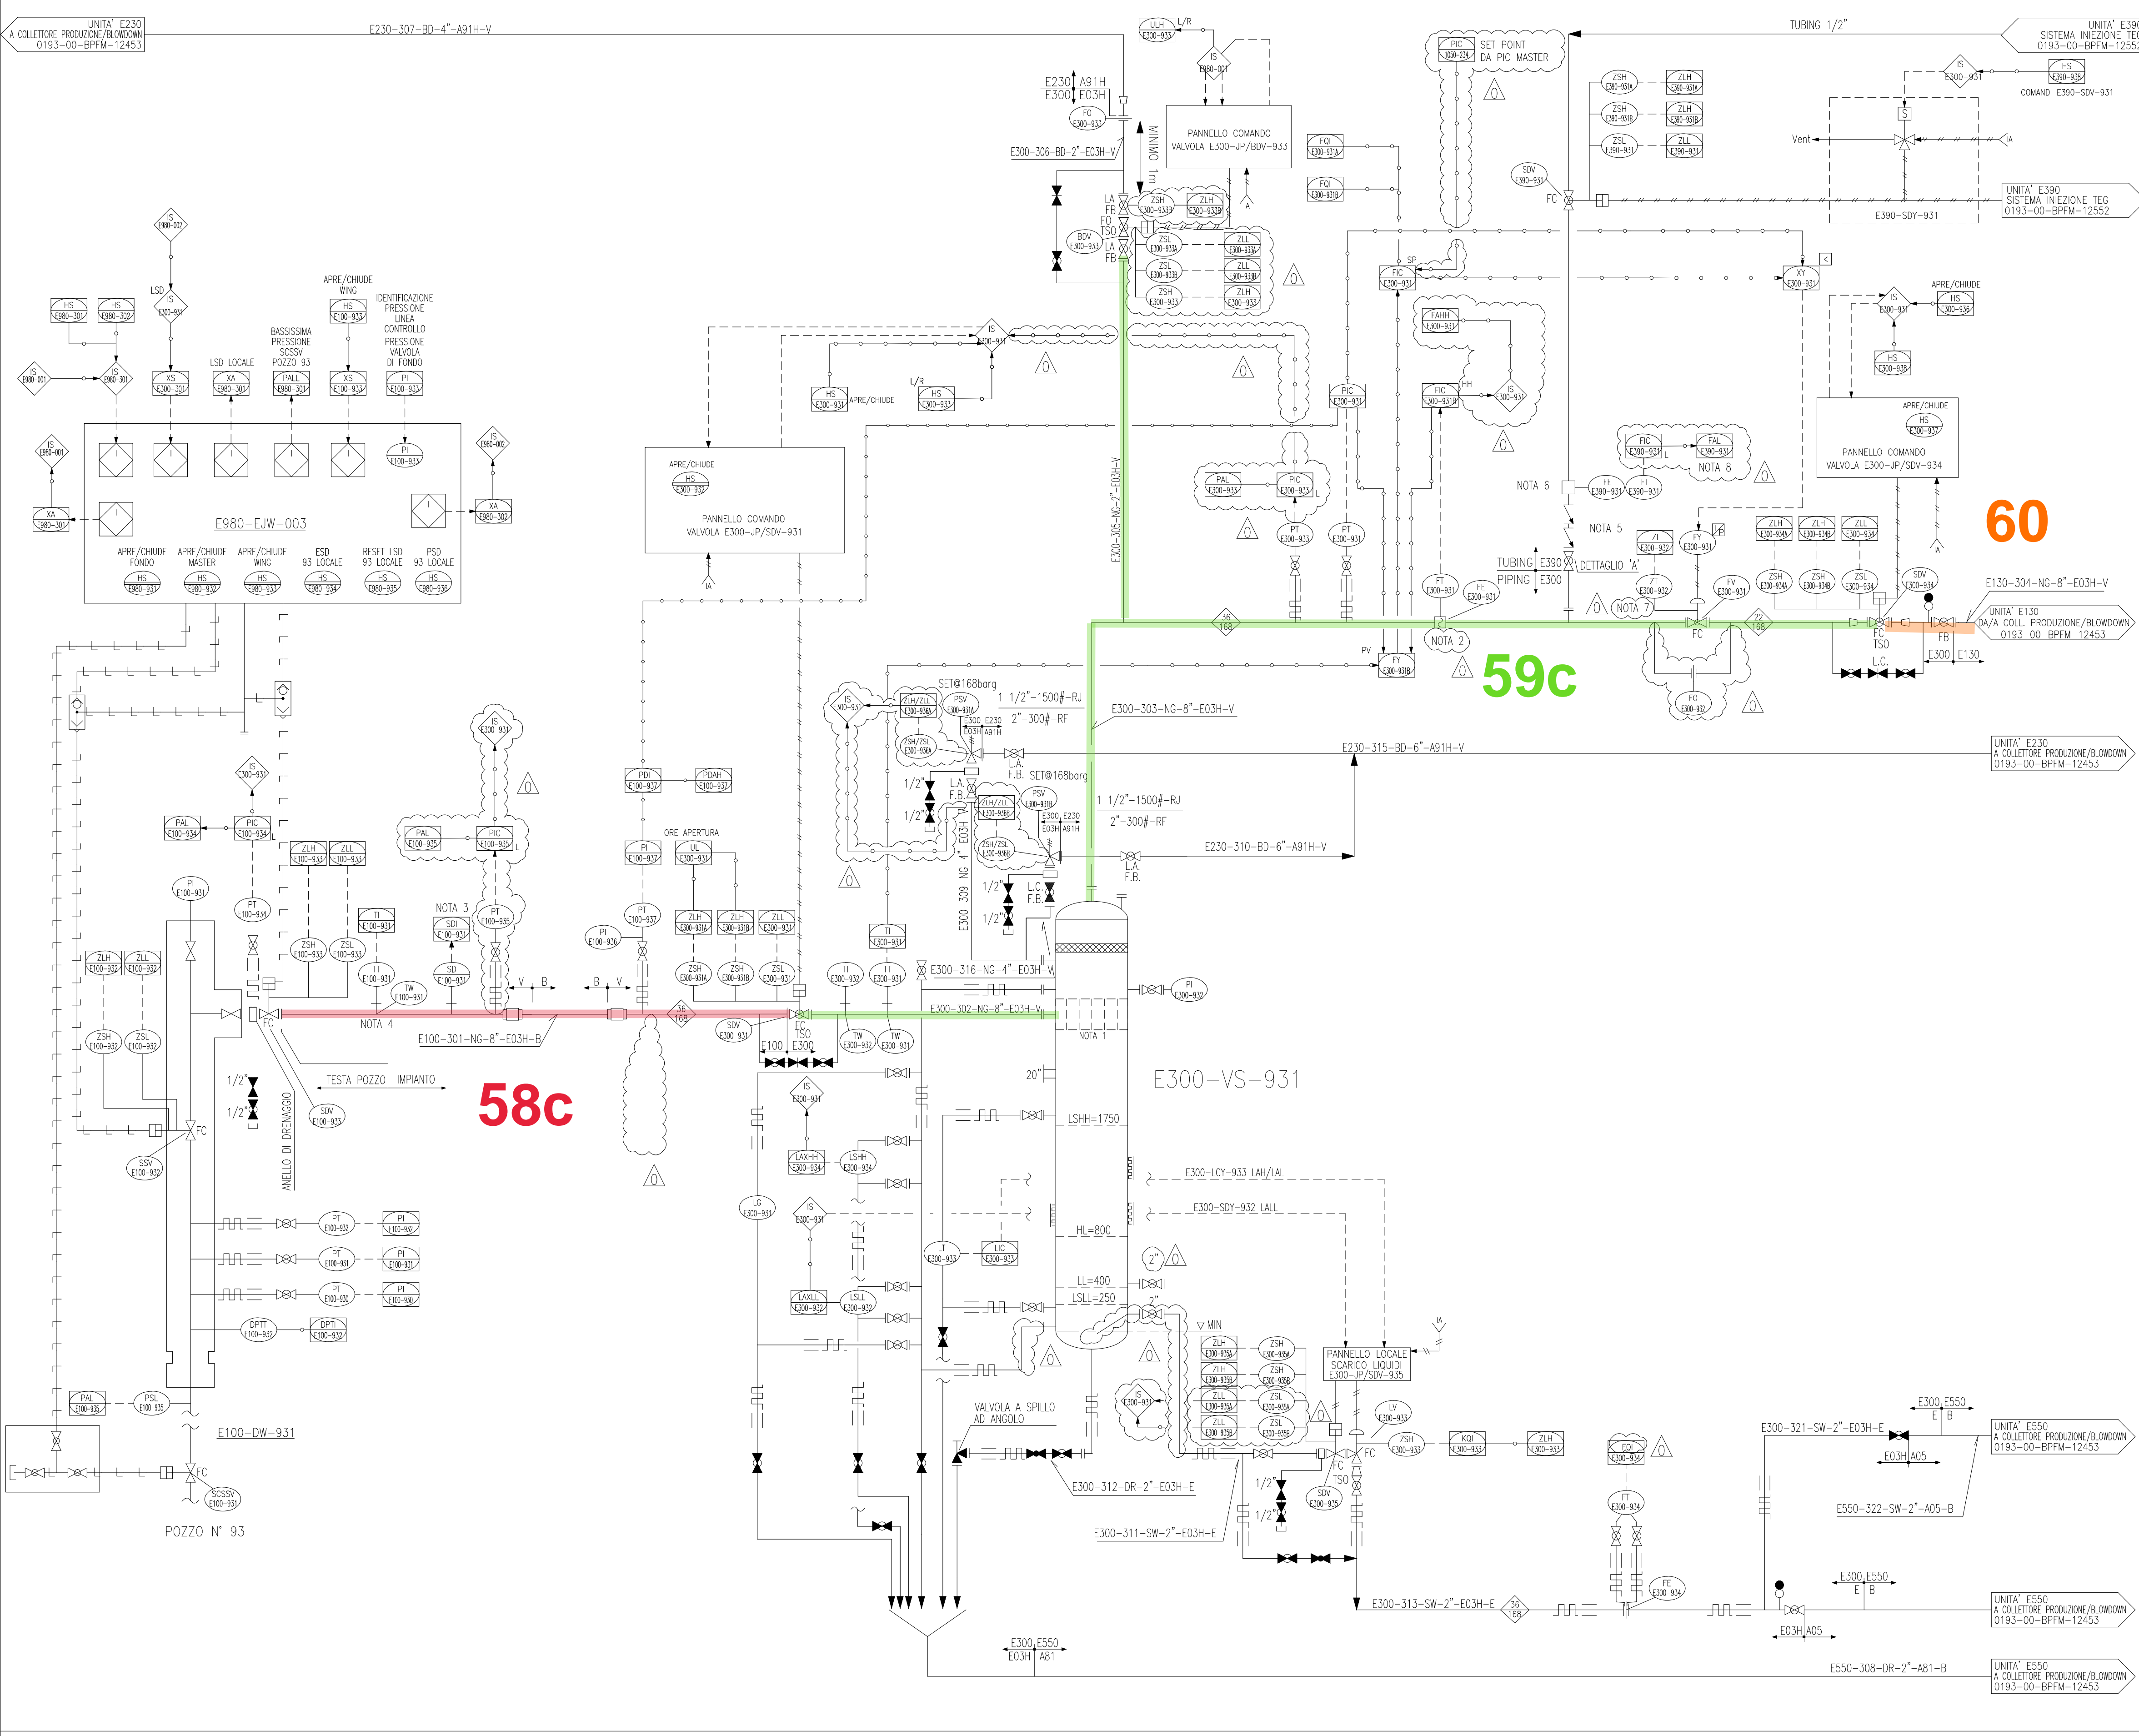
UNITA' E230
A COLLETTORE PRODUZIONE/BLOWDOWN
0193-00-BPFM-12453

E230-307-BD-4"-A91H-V

ULH
E300-933
L/R

IS
E980-001

PIC
2050-234
SET POINT
DA PIC MASTER

TUBING 1/2"

UNITA' E390
SISTEMA INIEZIONE TEG
0193-00-BPFM-12552

HS
E390-938
COMANDI E390-SDV-931

IS
E300-931

E230 A91H
E300 E03H

FO
E300-933

PANNELLO COMANDO
VALVOLA E300-JP/BDV-933

MINIMO 1m

E300-306-BD-2"-E03H-V

ZSH
E390-931A
ZLH
E390-931A
ZSH
E390-931B
ZLH
E390-931B
ZSL
E390-931
ZLL
E390-931

FQI
E300-931A
FQI
E300-931B

Vent
IA
S

SDV
E390-931
FC

UNITA' E390
SISTEMA INIEZIONE TEG
0193-00-BPFM-12552

E390-SDY-931

LA
FB
FO
TSO
LA
FB
BDV
E300-933
ZSH
E300-933B
ZLH
E300-933B
IA
ZSL
E300-933A
ZLL
E300-933A
ZSL
E300-933B
ZLL
E300-933B
ZSH
E300-933A
ZLH
E300-933A

SP
FIC
E300-931
XY
E300-931

IS
E980-002

LSD
IS
E300-931

HS
E980-301
HS
E980-302

APRE/CHIUDE
WING
HS
E100-933

IDENTIFICAZIONE
PRESSIONE
LINEA
CONTROLLO

BASSISSIMA
PRESSIONE
SCSSV
POZZO 93

PRESSIONE
VALVOLA
DI FONDO

IS
E300-931

IS
E980-001
IS
E980-301
XS
E300-301
LSD LOCALE
XA
E980-301
PALL
E980-301
XS
E100-933
PI
E100-933

HS
E300-931
APRE/CHIUDE
L/R
HS
E300-931

FAHH
E300-931

APRE/CHIUDE
IS
E300-931
HS
E300-936

PIC
E300-931
FIC
E300-931B
HH
IS
E300-931

HS
E300-938

IS
E980-001
PI
E100-933
IS
E980-002

FIC
E390-931
FAL
E390-931
NOTA 8

APRE/CHIUDE
HS
E300-932

APRE/CHIUDE
HS
E300-934
PANNELLO COMANDO
VALVOLA E300-JP/SDV-934

PANNELLO COMANDO
VALVOLA E300-JP/SDV-931
IA

PAL
E300-933
PIC
E300-933

NOTA 6
FE
E390-931
FT
E390-931

XA
E980-301
E980-EJW-003
XA
E980-302

60

NOTA 5
ZI
E300-932
FY
E300-931
ZLH
E300-934A
ZLH
E300-934B
ZLL
E300-934
IA

APRE/CHIUDE
FONDO
APRE/CHIUDE
MASTER
APRE/CHIUDE
WING
ESD
93 LOCALE
RESET LSD
93 LOCALE
PSD
93 LOCALE
HS
E980-931
HS
E980-932
HS
E980-933
HS
E980-934
HS
E980-935
HS
E980-936

PT
E300-933
PT
E300-931

TUBING E390
PIPING E300
DETTAGLIO 'A'

FT
E300-931
FE
E300-931
ZT
E300-932
FV
E300-931
ZSH
E300-934A
ZSH
E300-934B
ZSL
E300-934
SDV
E300-934

E130-304-NG-8"-E03H-V
UNITA' E130
DA/A COLL. PRODUZIONE/BLOWDOWN
0193-00-BPFM-12453

E300-305-NG-2"-E03H-V

36
168
NOTA 2
NOTA 7
FC
72
168
FC
TSO
FB
L.C.
E300 E130

PV
FY
E300-931B

59c

FO
E300-932

SET@168barg
IS
E300-931
ZLH/ZLL
E300-936A
PSV
E300-931A
1 1/2"-1500#-RJ
2"-300#-RF
E300 E230
E03H A91H
ZSH/ZSL
E300-936A

E300-303-NG-8"-E03H-V

IS
E300-931

L.A.
F.B.
SET@168barg

E230-315-BD-6"-A91H-V

UNITA' E230
A COLLETTORE PRODUZIONE/BLOWDOWN
0193-00-BPFM-12453

IS
E300-931

PDI
E100-937
PDAH
E100-937

1/2"
L.A.
F.B.
1/2"
ZLH/ZLL
E300-936B
PSV
E300-931B
1 1/2"-1500#-RJ
2"-300#-RF
E300 E230
E03H A91H
ZSH/ZSL
E300-936B

E300-309-NG-4"-E03H-V

E230-310-BD-6"-A91H-V
L.A.
F.B.

PAL
E100-934
PIC
E100-934
ZLH
E100-933
ZLL
E100-933
PAL
E100-935
PIC
E100-935
ORE APERTURA
PI
E100-937
UL
E100-931

1/2"
L.C.
F.B.
1/2"

PI
E100-931
PT
E100-934
TI
E100-931
NOTA 3
SDI
E100-931
PT
E100-935
PT
E100-937
ZLH
E300-931A
ZLH
E300-931B
ZLL
E300-931
TI
E300-931

ZLH
E100-932
ZLL
E100-932
ZSH
E100-933
ZSL
E100-933
PI
E100-936
TT
E100-931
SD
E100-931
TW
E100-931
V B
B V
ZSH
E300-931A
ZSH
E300-931B
ZSL
E300-931
TI
E300-932
TT
E300-931
E300-316-NG-4"-E03H-V
PI
E300-932

FC
NOTA 4
36
168
SDV
E300-931
FC
TSO
E300-302-NG-8"-E03H-V
TW
E300-932
TW
E300-931
NOTA 1

ZSH
E100-932
ZSL
E100-932
E100-301-NG-8"-E03H-B
E100 E300

1/2"
1/2"
TESTA POZZO IMPIANTO
SDV
E100-931
IS
E300-931
20"
E300-VS-931

58c

FC
SSV
E100-932
ANELLO DI DRENAGGIO
LAXHH
E300-934
LSHH
E300-934
LSHH=1750

E300-LCY-933 LAH/LAL

LG
E300-933
IS
E300-931
E300-SDY-932 LALL

HL=800
LT
E300-933
LIC
E300-933
2"

PT
E100-932
PI
E100-932
PT
E100-931
PI
E100-931
PT
E100-930
PI
E100-930

LL=400
LSLL=250
2"
LAXLL
E300-932
LSLL
E300-932

DPTT
E100-932
DPTI
E100-932

MIN
ZLH
E300-935A
ZSH
E300-935A
ZLH
E300-935B
ZSH
E300-935B
PANNELLO LOCALE
SCARICO LIQUIDI
E300-JP/SDV-935
IA

PAL
E100-935
PSL
E100-935
IS
E300-931
ZLL
E300-935A
ZSL
E300-935A
LV
E300-933

VALVOLA A SPILLO
AD ANGOLO
ZLL
E300-935B
ZSL
E300-935B
FC
ZSH
E300-933
KQI
E300-933
ZLH
E300-933
EQI
E300-934

E300 E550
E B
UNITA' E550
A COLLETTORE PRODUZIONE/BLOWDOWN
0193-00-BPFM-12453
E300-321-SW-2"-E03H-E
E03H A05

E100-DW-931
FC
TSO
1/2"
1/2"
SDV
E300-935
FT
E300-934

E300-312-DR-2"-E03H-E
E550-322-SW-2"-A05-B

FC
SCSSV
E100-931
E300-311-SW-2"-E03H-E

POZZO N° 93

FE
E300-934
E300 E550
E B
E300-313-SW-2"-E03H-E
36
168

UNITA' E550
A COLLETTORE PRODUZIONE/BLOWDOWN
0193-00-BPFM-12453
E03H A05

E300 E550
E03H A81

E550-308-DR-2"-A81-B
UNITA' E550
A COLLETTORE PRODUZIONE/BLOWDOWN
0193-00-BPFM-12453